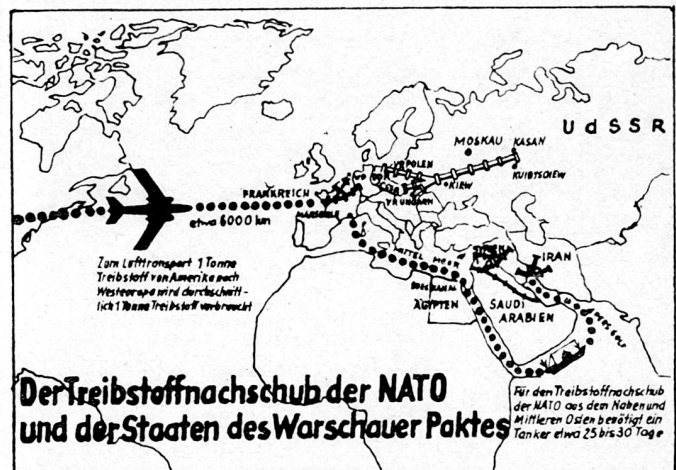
UdSSR

MOSKAU KASAN

KUIBYSCHEW

POLEN

KIEW

UNGARN

FRANKREICH

MARSEILLE

etwa 6000 km

Zum Lufttransport 1 Tonne Treibstoff von Amerika nach Westeuropa wird durchschnittlich 1 Tonne Treibstoff verbraucht

MITTEL MEER

IRAN

ÄGYPTEN

SAUDI ARABIEN

Der Treibstoffnachschub der NATO und der Staaten des Warschauer Paktes

Für den Treibstoffnachschub der NATO aus dem Nahen und Mittleren Osten benötigt ein Tanker etwa 25 bis 30 Tage